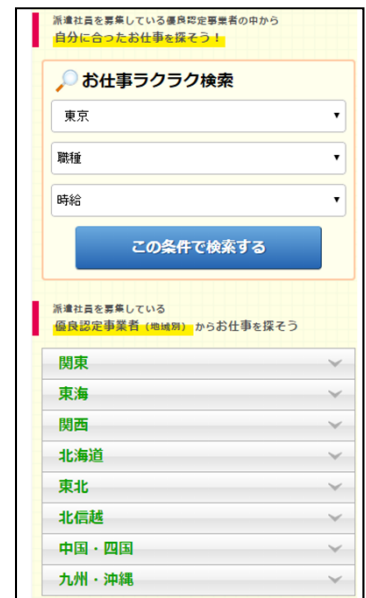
派遣社員を募集している優良認定事業者の中から
自分に合ったお仕事を探そう！

お仕事ラクラク検索

東京

職種

時給

この条件で検索する

派遣社員を募集している
優良認定事業者（地域別）からお仕事を探そう

関東

東海

関西

北海道

東北

北信越

中国・四国

九州・沖縄